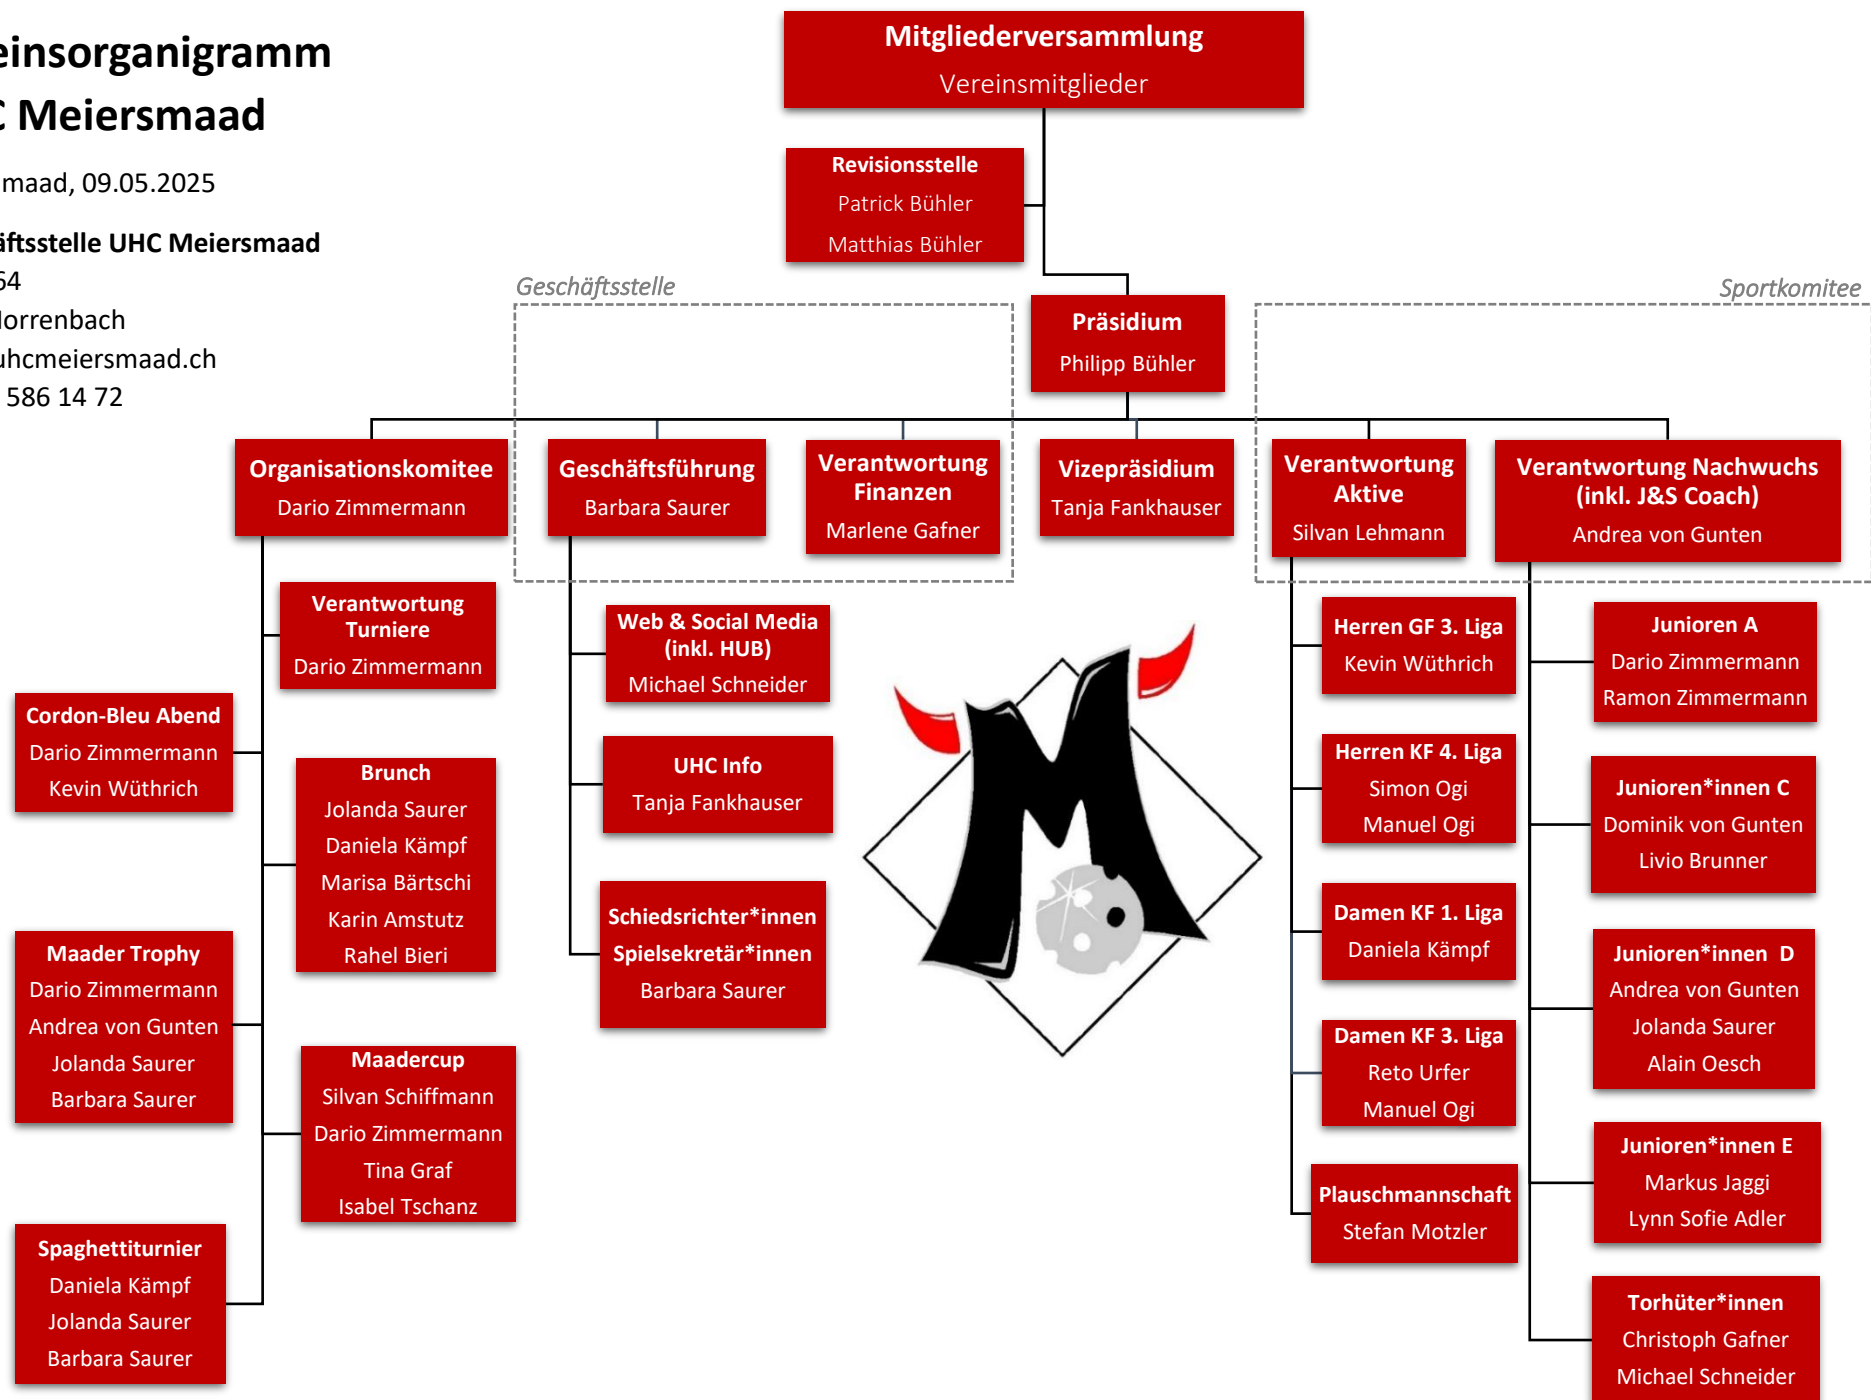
einsorganigramm
C Meiersmaad

maad, 09.05.2025

äftsstelle UHC Meiersmaad
54
Horrenbach
uhcmeiersmaad.ch
586 14 72

Mitgliederversammlung
Vereinsmitglieder

Revisionsstelle
Patrick Bühler
Matthias Bühler

Geschäftsstelle

Sportkomitee

Präsidium
Philipp Bühler

Organisationskomitee
Dario Zimmermann

Geschäftsführung
Barbara Saurer

Verantwortung Finanzen
Marlene Gafner

Vizepräsidium
Tanja Fankhauser

Verantwortung Aktive
Silvan Lehmann

Verantwortung Nachwuchs (inkl. J&S Coach)
Andrea von Gunten

Verantwortung Turniere
Dario Zimmermann

Cordon-Bleu Abend
Dario Zimmermann
Kevin Wüthrich

Brunch
Jolanda Saurer
Daniela Kämpf
Marisa Bärtschi
Karin Amstutz
Rahel Bieri

Maader Trophy
Dario Zimmermann
Andrea von Gunten
Jolanda Saurer
Barbara Saurer

Maadercup
Silvan Schiffmann
Dario Zimmermann
Tina Graf
Isabel Tschanz

Spaghettiturnier
Daniela Kämpf
Jolanda Saurer
Barbara Saurer

Web & Social Media (inkl. HUB)
Michael Schneider

UHC Info
Tanja Fankhauser

Schiedsrichter*innen
Spielsekretär*innen
Barbara Saurer

Herren GF 3. Liga
Kevin Wüthrich

Herren KF 4. Liga
Simon Ogi
Manuel Ogi

Damen KF 1. Liga
Daniela Kämpf

Damen KF 3. Liga
Reto Urfer
Manuel Ogi

Plauschmannschaft
Stefan Motzler

Junioren A
Dario Zimmermann
Ramon Zimmermann

Junioren*innen C
Dominik von Gunten
Livio Brunner

Junioren*innen D
Andrea von Gunten
Jolanda Saurer
Alain Oesch

Junioren*innen E
Markus Jaggi
Lynn Sofie Adler

Torhüter*innen
Christoph Gafner
Michael Schneider